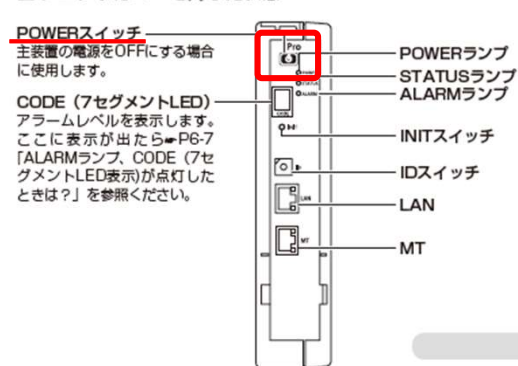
POWERスイッチ
主装置の電源をOFFにする場合に使用します。

CODE（7セグメントLED）
アラームレベルを表示します。ここに表示が出たら☞P6-7「ALARMランプ、CODE（7セグメントLED表示）が点灯したときは？」を参照ください。

POWERランプ
STATUSランプ
ALARMランプ
INITスイッチ
IDスイッチ
LAN
MT

Pro
POWER
STATUS
ALARM
CODE
INIT
ID
LAN
MT